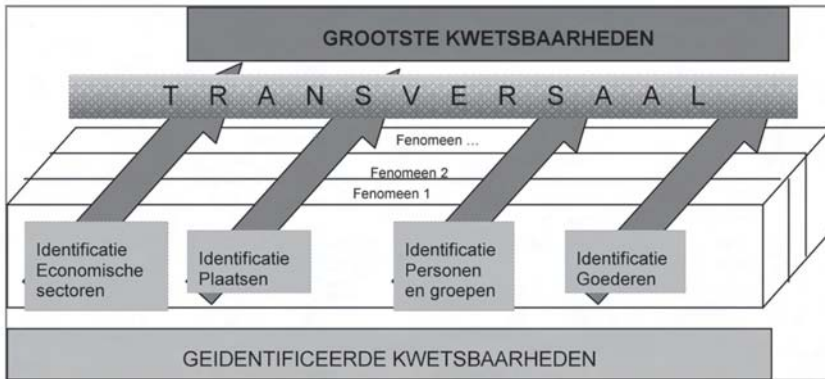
GROOTSTE KWETSBAARHEDEN

T R A N S V E R S A A L

Fenomeen ...

Fenomeen 2

Fenomeen 1

Identificatie Economische sectoren

Identificatie Plaatsen

Identificatie Personen en groepen

Identificatie Goederen

GEIDENTIFICEERDE KWETSBAARHEDEN